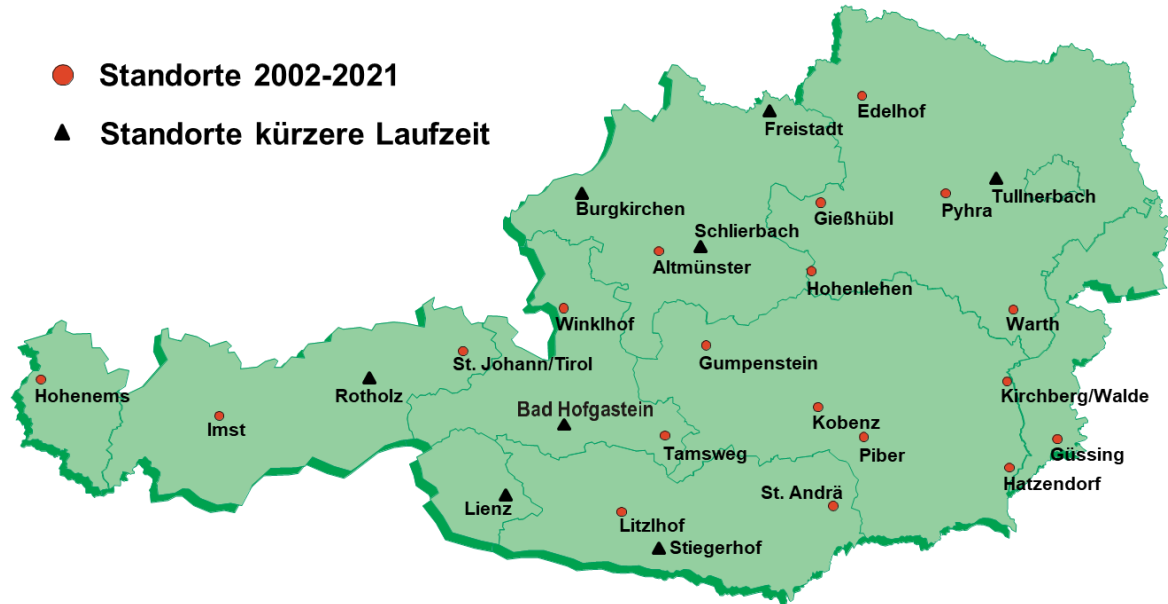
Standorte 2002-2021
Standorte kürzere Laufzeit

Edelhof
Freistadt
Tullnerbach
Pyhra
Burgkirchen
Gießhübl
Schlierbach
Altmünster
Hohenlehen
Winklhof
Warth
St. Johann/Tirol
Gumpenstein
Hohenems
Rotholz
Kirchberg/Walde
Imst
Bad Hofgastein
Kobenz
Tamsweg
Piber
Güssing
Hatzendorf
St. Andrä
Lienz
Litzlhof
Stiegerhof